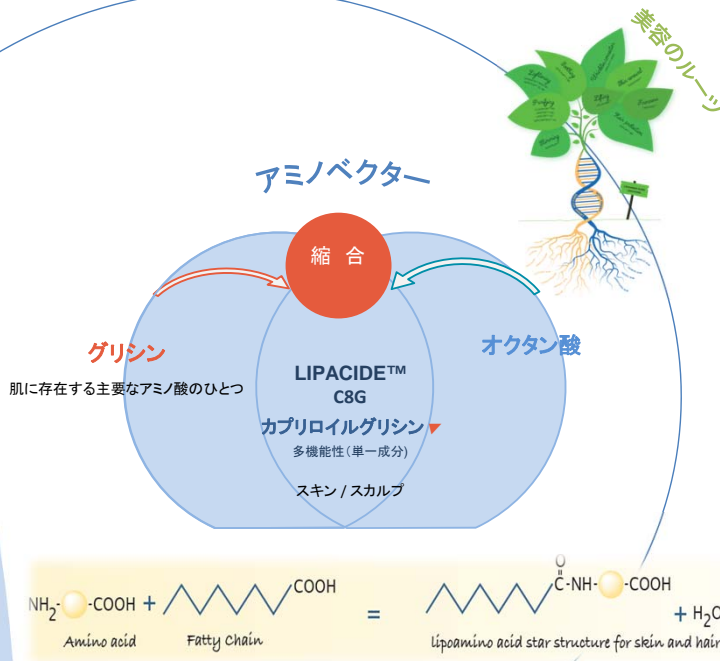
美容のルーツ

アミノベクター

縮合

グリシン

肌に存在する主要なアミノ酸のひとつ

オクタン酸

LIPACIDE™
C8G
カプリロイルグリシン
多機能性（単一成分）

スキン / スカルプ

$NH_2$- -COOH + COOH = $\overset{O}{\|}$C-NH- -COOH + $H_2$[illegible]

Amino acid Fatty Chain lipoamino acid star structure for skin and hair